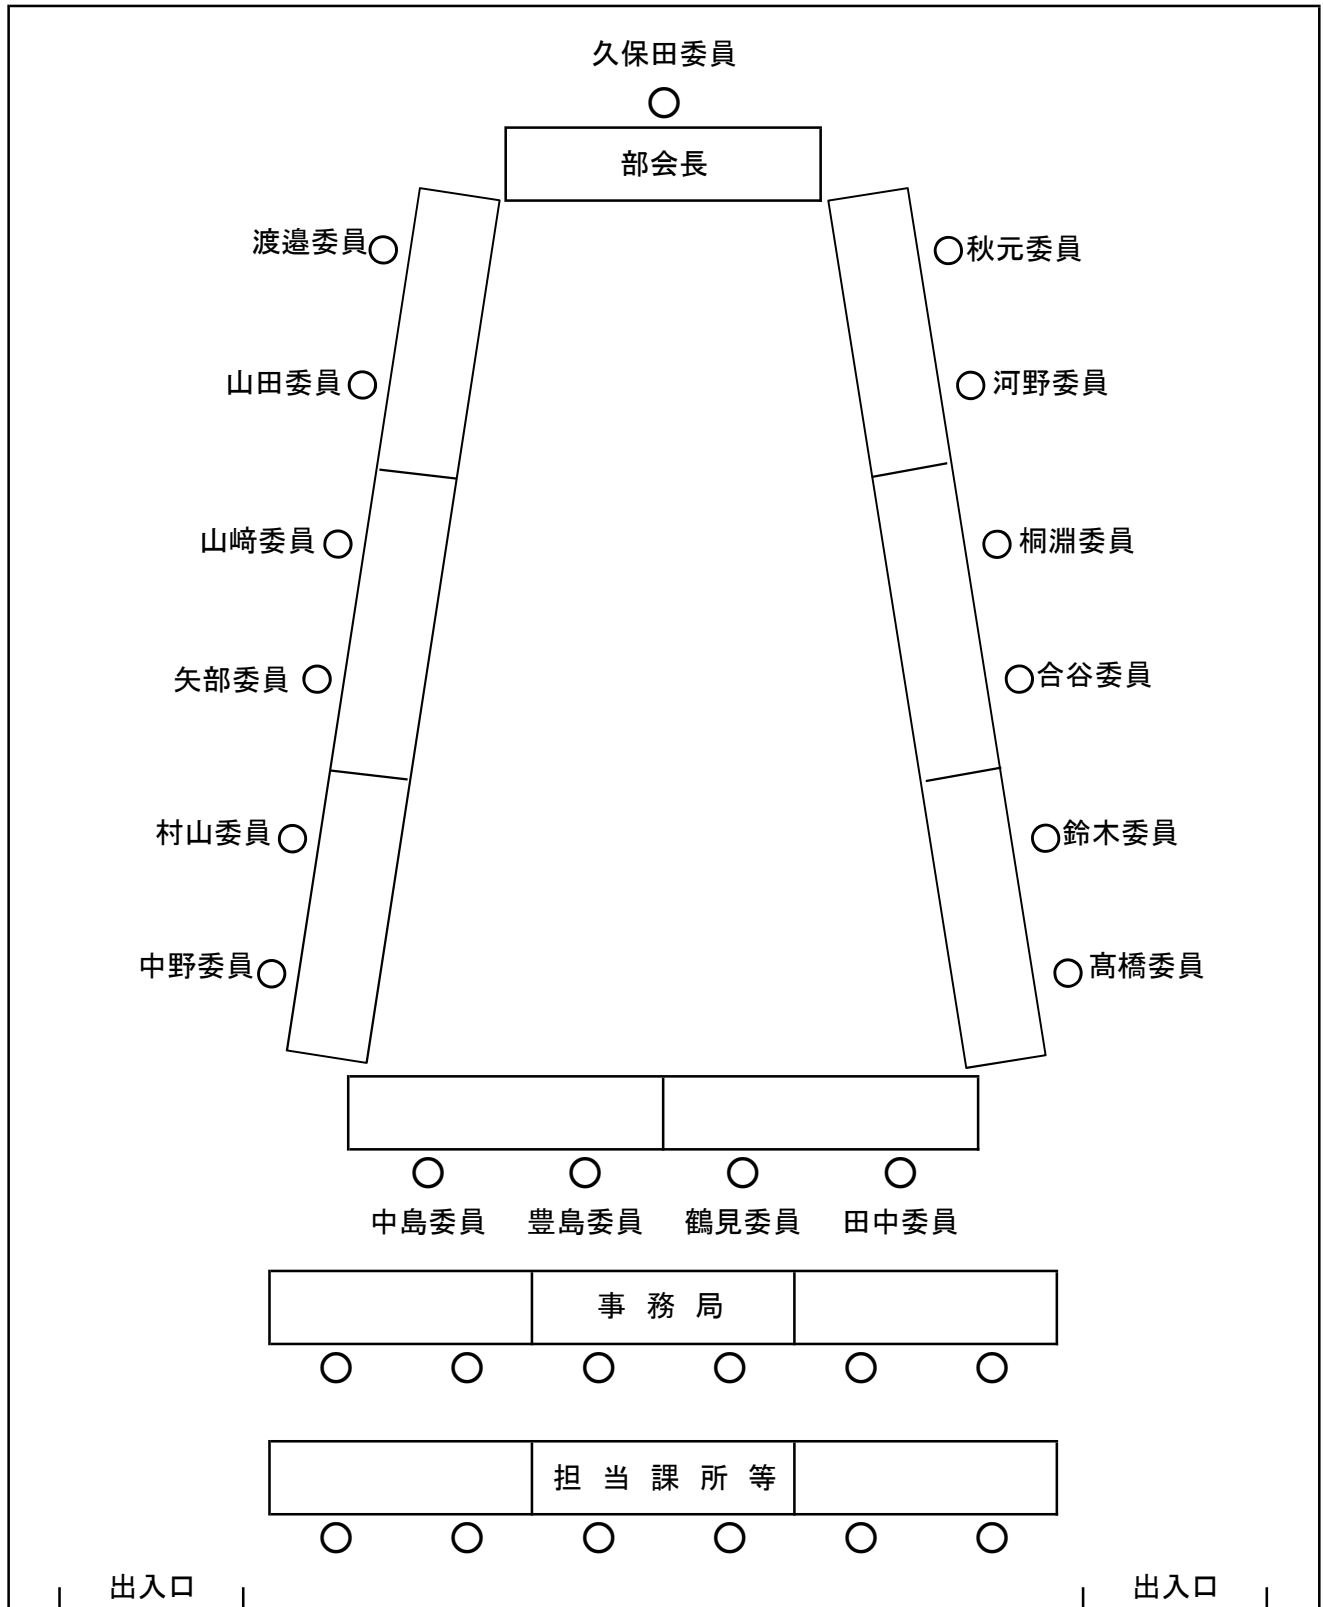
久保田委員

部会長

渡邉委員

秋元委員

山田委員

河野委員

山﨑委員

桐淵委員

矢部委員

合谷委員

村山委員

鈴木委員

中野委員

髙橋委員

中島委員 豊島委員 鶴見委員 田中委員

事 務 局

担 当 課 所 等

出入口

出入口